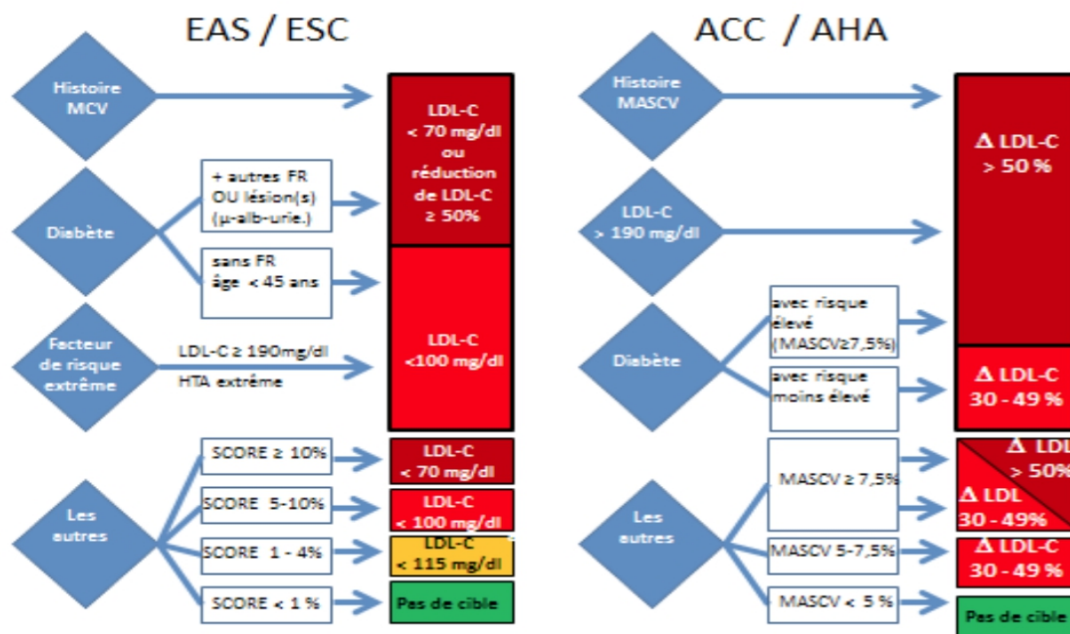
EAS / ESC

Histoire MCV

LDL-C < 70 mg/dl ou réduction de LDL-C ≥ 50%

Diabète

+ autres FR OU lésion(s) (µ-alb-urie.)

sans FR âge < 45 ans

Facteur de risque extrême

LDL-C ≥ 190mg/dl

HTA extrême

LDL-C <100 mg/dl

Les autres

SCORE ≥ 10%

LDL-C < 70 mg/dl

SCORE 5-10%

LDL-C < 100 mg/dl

SCORE 1 - 4%

LDL-C < 115 mg/dl

SCORE < 1 %

Pas de cible

ACC / AHA

Histoire MASCV

Δ LDL-C > 50 %

LDL-C > 190 mg/dl

Diabète

avec risque élevé (MASCV≥7,5%)

avec risque moins élevé

Δ LDL-C 30 - 49 %

Les autres

MASCV ≥ 7,5%

Δ LDL > 50%

Δ LDL 30 - 49%

MASCV 5-7,5%

Δ LDL-C 30 - 49 %

MASCV < 5 %

Pas de cible